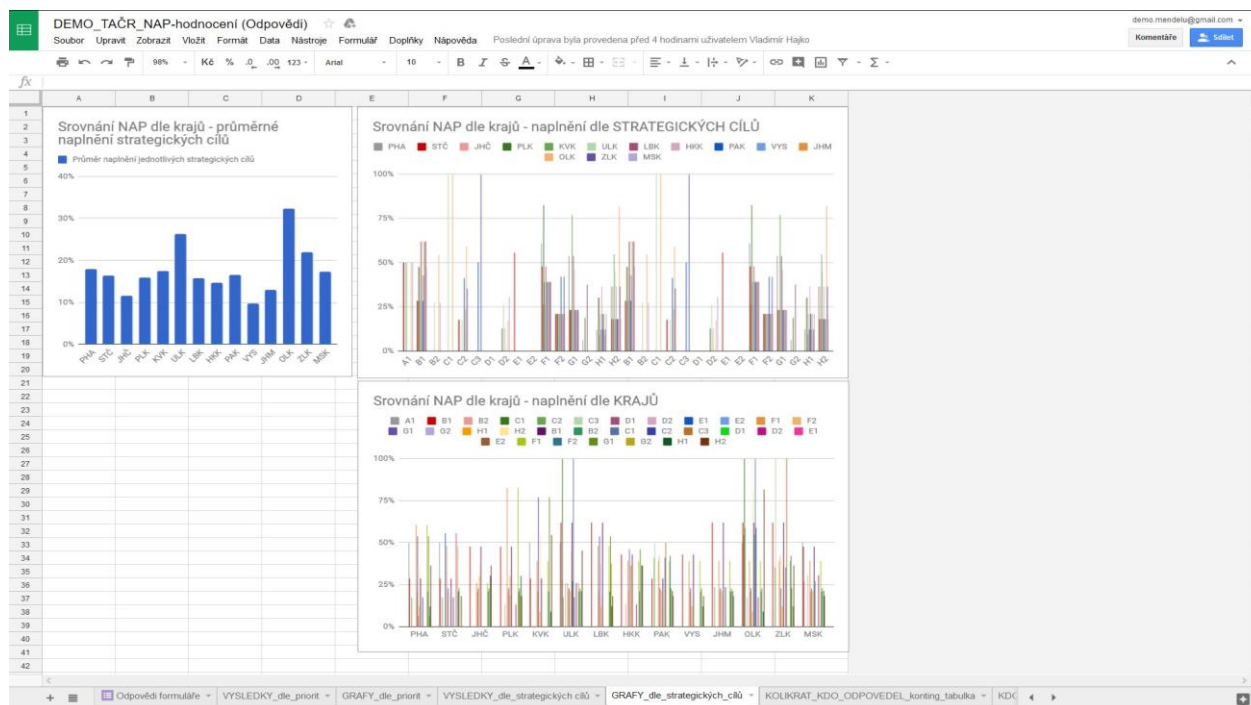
DEMO_TAČR_NAP-hodnocení (Odpovědi)

Soubor Upravit Zobrazit Vložit Formát Data Nástroje Formulář Doplňky Nápověda Poslední úprava byla provedena před 4 hodinami uživatelem Vladimír Hajko

demo.mendelu@gmail.com

Komentáře Sdílet

98% Kč % .0 .00 123 Arial 10 B I S A

fx

A B C D E F G H I J K

Srovnání NAP dle krajů - průměrné naplnění strategických cílů

Průměr naplnění jednotlivých strategických cílů

40%
30%
20%
10%
0%

PHA STČ JHČ PLK KVK ULK LBK HKK PAK VYS JHM OLK ZLK MSK

Srovnání NAP dle krajů - naplnění dle STRATEGICKÝCH CÍLŮ

PHA STČ JHČ PLK KVK ULK LBK HKK PAK VYS JHM OLK ZLK MSK

100%
75%
50%
25%
0%

A1 B1 B2 C1 C2 C3 D1 D2 E1 E2 F1 F2 G1 G2 H1 H2 B1 B2 C1 C2 C3 D1 D2 E1 E2 F1 F2 G1 G2 H1 H2

Srovnání NAP dle krajů - naplnění dle KRAJŮ

A1 B1 B2 C1 C2 C3 D1 D2 E1 E2 F1 F2 G1 G2 H1 H2 B1 B2 C1 C2 C3 D1 D2 E1 E2 F1 F2 G1 G2 H1 H2

100%
75%
50%
25%
0%

PHA STČ JHČ PLK KVK ULK LBK HKK PAK VYS JHM OLK ZLK MSK

1 2 3 4 5 6 7 8 9 10 11 12 13 14 15 16 17 18 19 20 21 22 23 24 25 26 27 28 29 30 31 32 33 34 35 36 37 38 39 40 41 42

Odpovědi formuláře VYSLEDKY_dle_priorit GRAFY_dle_priorit VYSLEDKY_dle_strategických cílů GRAFY_dle_strategických_cílů KOLIKRAT_KDO_ODPOVEDEL_konting_tabulka KDO